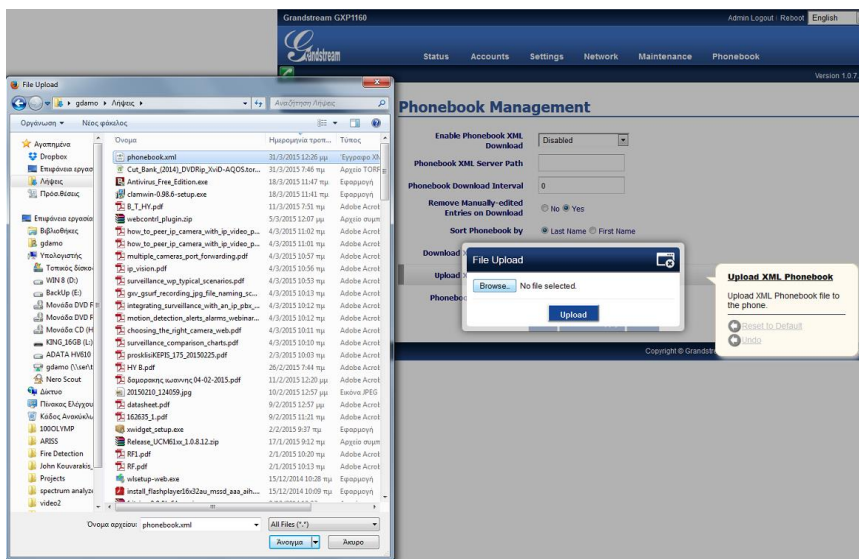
Grandstream GXP1160

Admin Logout | Reboot English

Status Accounts Settings Network Maintenance Phonebook

Version 1.0.7

Phonebook Management

Enable Phonebook XML Download
Disabled

Phonebook XML Server Path

Phonebook Download Interval
0

Remove Manually-edited Entries on Download
No Yes

Sort Phonebook by
Last Name First Name

Download

Upload

Phonebo

File Upload

Browse... No file selected.

Upload

Upload XML Phonebook

Upload XML Phonebook file to the phone.

Reset to Default

Undo

Copyright © Grandstr

File Upload

gdamo ▸ Λήψεις ▸

Αναζήτηση Λήψεις

Οργάνωση ▾ Νέος φάκελος

Αγαπημένα
Dropbox
Επιφάνεια εργασ
Λήψεις
Πρόσ.θέσεις

Επιφάνεια εργασία
Βιβλιοθήκες
gdamo
Υπολογιστής
Τοπικός δίσκος
WIN 8 (D:)
BackUp (E:)
Μονάδα DVD R
Μονάδα DVD R
Μονάδα CD (H
KING_16GB (L:)
ADATA HV610
gdamo (\\sel\t
Nero Scout
Δίκτυο
Πίνακας Ελέγχου
Κάδος Ανακύκλω
100OLYMP
ARISS
Fire Detection
John Kouvarakis_
Projects
spectrum analyz
video2

| Όνομα | Ημερομηνία τροπ... | Τύπος |
|---|---|---|
| phonebook.xml | 31/3/2015 12:26 μμ | Έγγραφο XM |
| Cut_Bank_(2014)_DVDRip_XviD-AQOS.tor... | 31/3/2015 7:46 πμ | Αρχείο TORR |
| Antivirus_Free_Edition.exe | 18/3/2015 11:47 πμ | Εφαρμογή |
| clamwin-0.98.6-setup.exe | 18/3/2015 11:41 πμ | Εφαρμογή |
| B_T_HY.pdf | 11/3/2015 7:51 πμ | Adobe Acrot |
| webcontrl_plugin.zip | 5/3/2015 12:07 μμ | Αρχείο συμπ |
| how_to_peer_ip_camera_with_ip_video_p... | 4/3/2015 11:02 πμ | Adobe Acrot |
| how_to_peer_ip_camera_with_ip_video_p... | 4/3/2015 11:01 πμ | Adobe Acrot |
| multiple_cameras_port_forwarding.pdf | 4/3/2015 10:57 πμ | Adobe Acrot |
| ip_vision.pdf | 4/3/2015 10:56 πμ | Adobe Acrot |
| surveillance_wp_typical_scenarios.pdf | 4/3/2015 10:53 πμ | Adobe Acrot |
| gsv_gsurf_recording_jpg_file_naming_sc... | 4/3/2015 10:13 πμ | Adobe Acrot |
| integrating_surveillance_with_an_ip_pbx_... | 4/3/2015 10:12 πμ | Adobe Acrot |
| motion_detection_alerts_alarms_webinar... | 4/3/2015 10:12 πμ | Adobe Acrot |
| choosing_the_right_camera_web.pdf | 4/3/2015 10:11 πμ | Adobe Acrot |
| surveillance_comparison_charts.pdf | 4/3/2015 10:10 πμ | Adobe Acrot |
| prosklisiKEPIS_175_20150225.pdf | 2/3/2015 10:03 πμ | Adobe Acrot |
| HY B.pdf | 26/2/2015 7:44 πμ | Adobe Acrot |
| δαμορακης ιωαννης 04-02-2015.pdf | 11/2/2015 12:20 μμ | Adobe Acrot |
| 20150210_124059.jpg | 10/2/2015 12:57 μμ | Εικόνα JPEG |
| datasheet.pdf | 9/2/2015 12:57 μμ | Adobe Acrot |
| 162635_1.pdf | 9/2/2015 11:21 πμ | Adobe Acrot |
| xwidget_setup.exe | 2/2/2015 9:37 πμ | Εφαρμογή |
| Release_UCM61xx_1.0.8.12.zip | 17/1/2015 9:12 πμ | Αρχείο συμπ |
| RF1.pdf | 2/1/2015 10:20 πμ | Adobe Acrot |
| RF.pdf | 2/1/2015 10:13 πμ | Adobe Acrot |
| wlsetup-web.exe | 15/12/2014 10:28 πμ | Εφαρμογή |
| install_flashplayer16x32au_mssd_aaa_aih... | 15/12/2014 10:09 πμ | Εφαρμογή |

Όνομα αρχείου: phonebook.xml

All Files (*.*)

Άνοιγμα Άκυρο